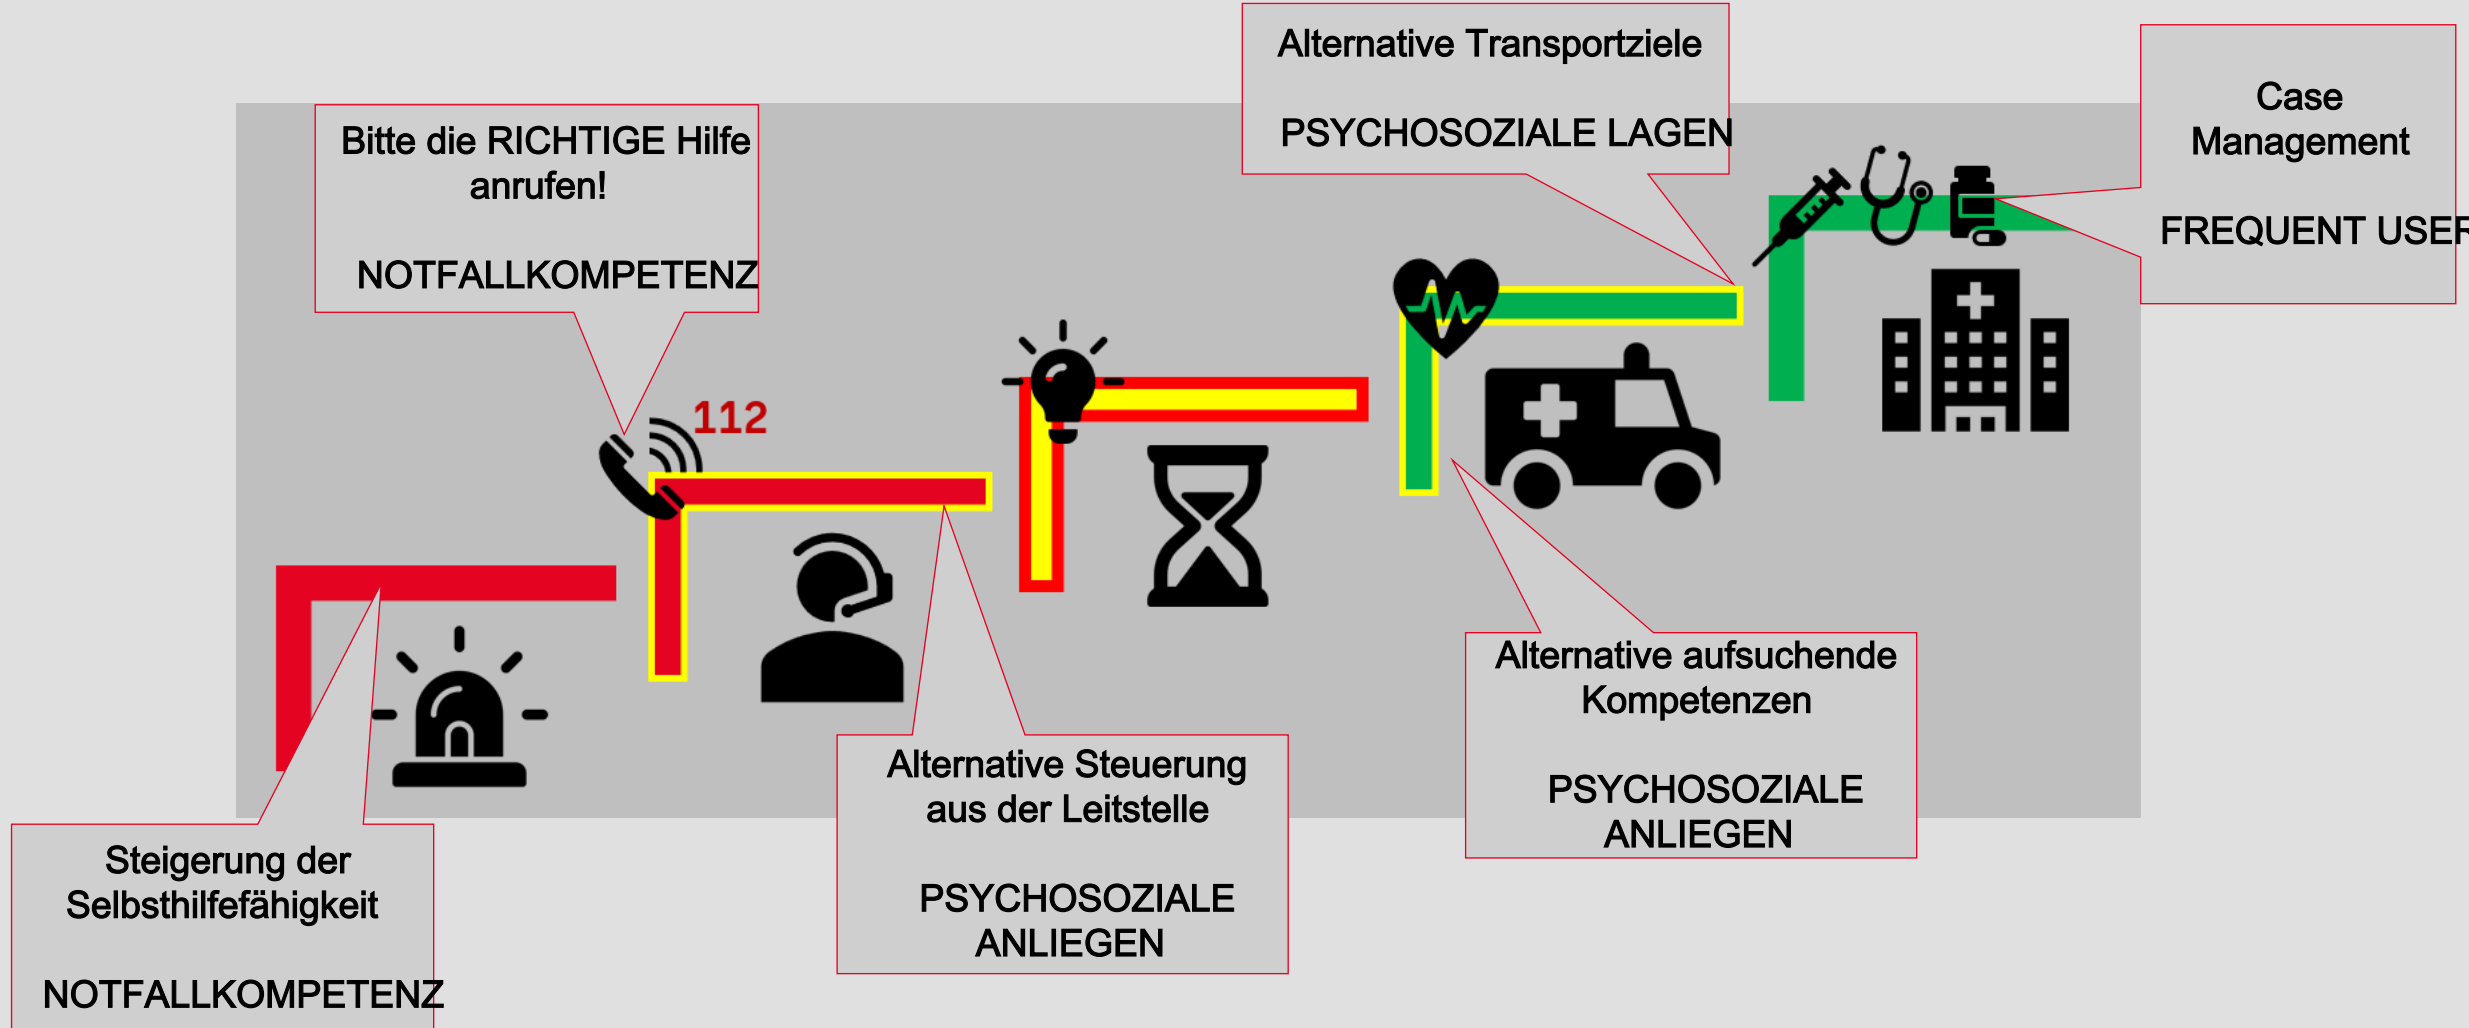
Bitte die RICHTIGE Hilfe anrufen!

NOTFALLKOMPETENZ

Alternative Transportziele

PSYCHOSOZIALE LAGEN

Case Management

FREQUENT USE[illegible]

112

Steigerung der Selbsthilfefähigkeit

NOTFALLKOMPETENZ

Alternative Steuerung aus der Leitstelle

PSYCHOSOZIALE ANLIEGEN

Alternative aufsuchende Kompetenzen

PSYCHOSOZIALE ANLIEGEN